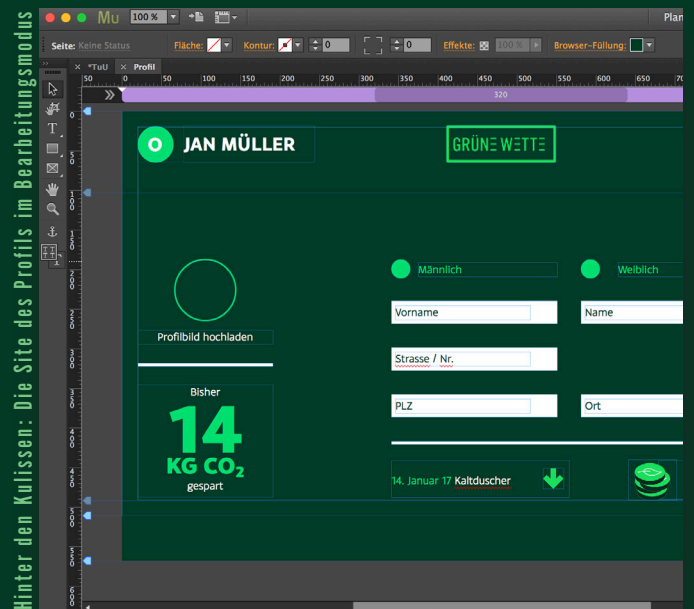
Hinter den Kulissen: Die Site des Profils im Bearbeitungsmodus

Mu 100 % Plan

Seite: Keine Status Fläche: Kontur: 0 0 Effekte: 100 % Browser-Füllung:

*TuU Profil

50 0 50 100 150 200 250 300 350 400 450 500 550 600 650 70

320

O JAN MÜLLER

GRÜNE WETTE

Männlich

Weiblich

Vorname

Name

Strasse / Nr.

PLZ

Ort

Profilbild hochladen

Bisher

14

KG $CO_2$

gespart

14. Januar 17 Kaltduscher